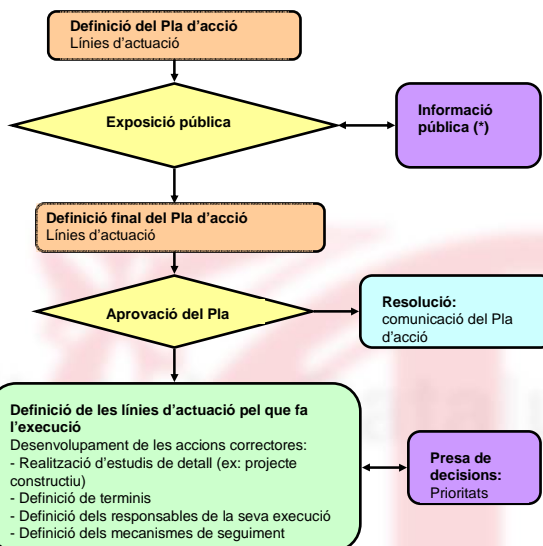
Definició del Pla d'acció
Línies d'actuació

Exposició pública

Informació pública (*)

Definició final del Pla d'acció
Línies d'actuació

Aprovació del Pla

Resolució:
comunicació del Pla d'acció

Definició de les línies d'actuació pel que fa l'execució
Desenvolupament de les accions correctores:
- Realització d'estudis de detall (ex: projecte constructiu)
- Definició de terminis
- Definició dels responsables de la seva execució
- Definició dels mecanismes de seguiment

Presa de decisions:
Prioritats